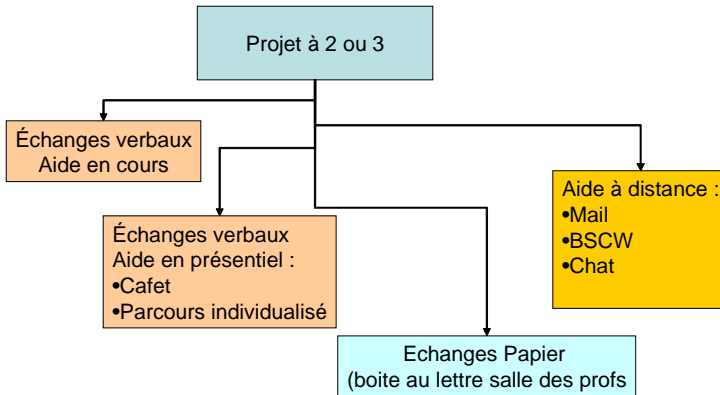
Projet à 2 ou 3

Échanges verbaux
Aide en cours

Échanges verbaux
Aide en présentiel :
•Cafet
•Parcours individualisé

Aide à distance :
•Mail
•BSCW
•Chat

Echanges Papier
(boite au lettre salle des profs